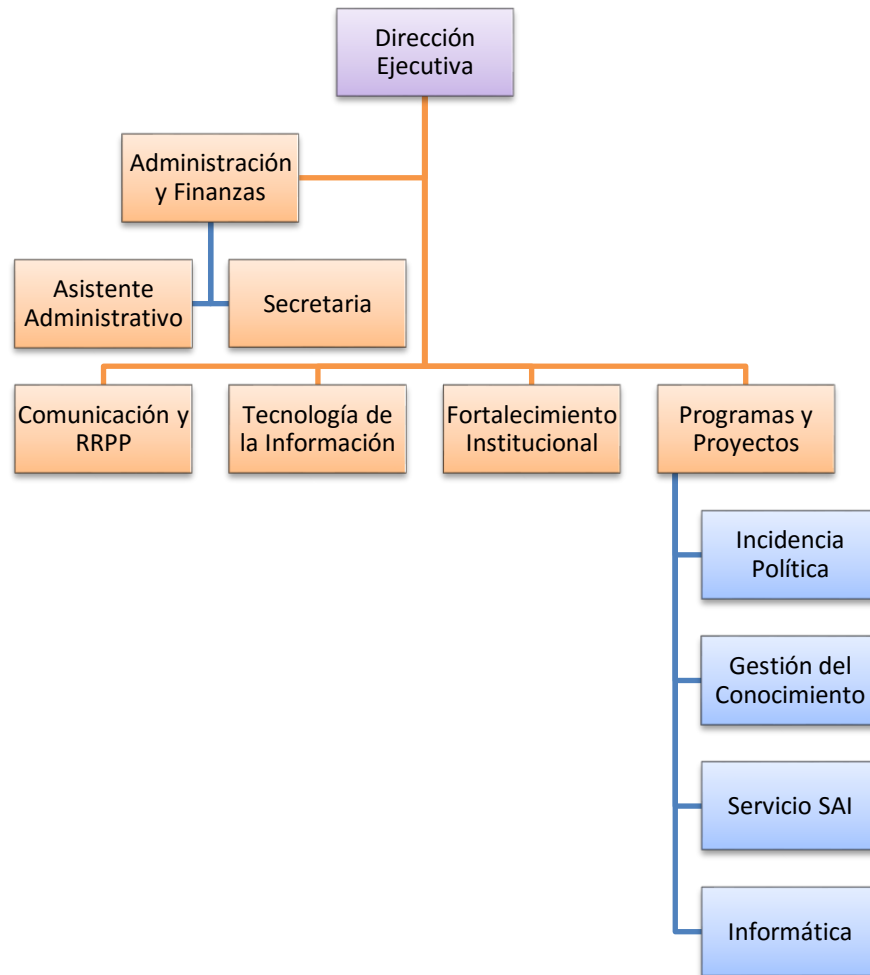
Dirección Ejecutiva

Administración y Finanzas

Asistente Administrativo

Secretaria

Comunicación y RRPP

Tecnología de la Información

Fortalecimiento Institucional

Programas y Proyectos

Incidencia Política

Gestión del Conocimiento

Servicio SAI

Informática